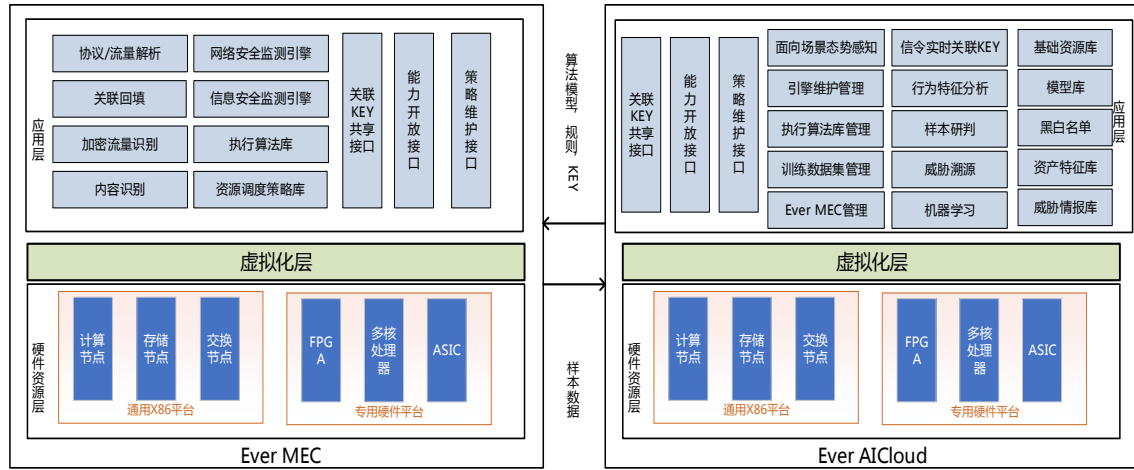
应用层

协议/流量解析
网络安全监测引擎
关联回填
信息安全监测引擎
加密流量识别
执行算法库
内容识别
资源调度策略库

关联KEY共享接口
能力开放接口
策略维护接口

虚拟化层

硬件资源层

计算节点
存储节点
交换节点
通用X86平台

FPGA
多核处理器
ASIC
专用硬件平台

Ever MEC

算法模型 规则 KEY

样本数据

关联KEY共享接口
能力开放接口
策略维护接口

面向场景态势感知
信令实时关联KEY
基础资源库
引擎维护管理
行为特征分析
模型库
执行算法库管理
样本研判
黑白名单
训练数据集管理
威胁溯源
资产特征库
Ever MEC管理
机器学习
威胁情报库

应用层

虚拟化层

硬件资源层

计算节点
存储节点
交换节点
通用X86平台

FPGA
多核处理器
ASIC
专用硬件平台

Ever AICloud